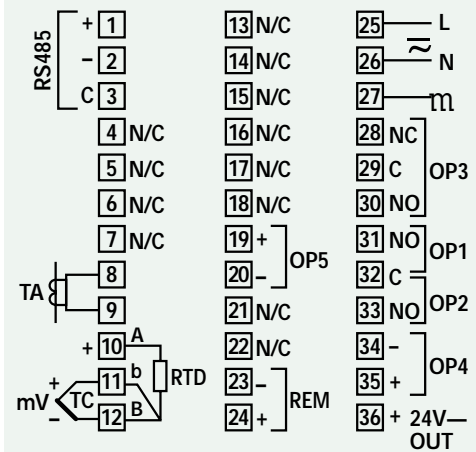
RS485
+ 1
– 2
C 3
4 N/C
5 N/C
6 N/C
7 N/C
TA
8
9
+ 10 A
+ 11 b RTD
mV TC
– 12 B

13 N/C
14 N/C
15 N/C
16 N/C
17 N/C
18 N/C
19 +
20 – OP5
21 N/C
22 N/C
23 –
24 + REM

25 L
26 N
27 m
28 NC
29 C OP3
30 NO
31 NO OP1
32 C
33 NO OP2
34 –
35 + OP4
36 + 24V— OUT